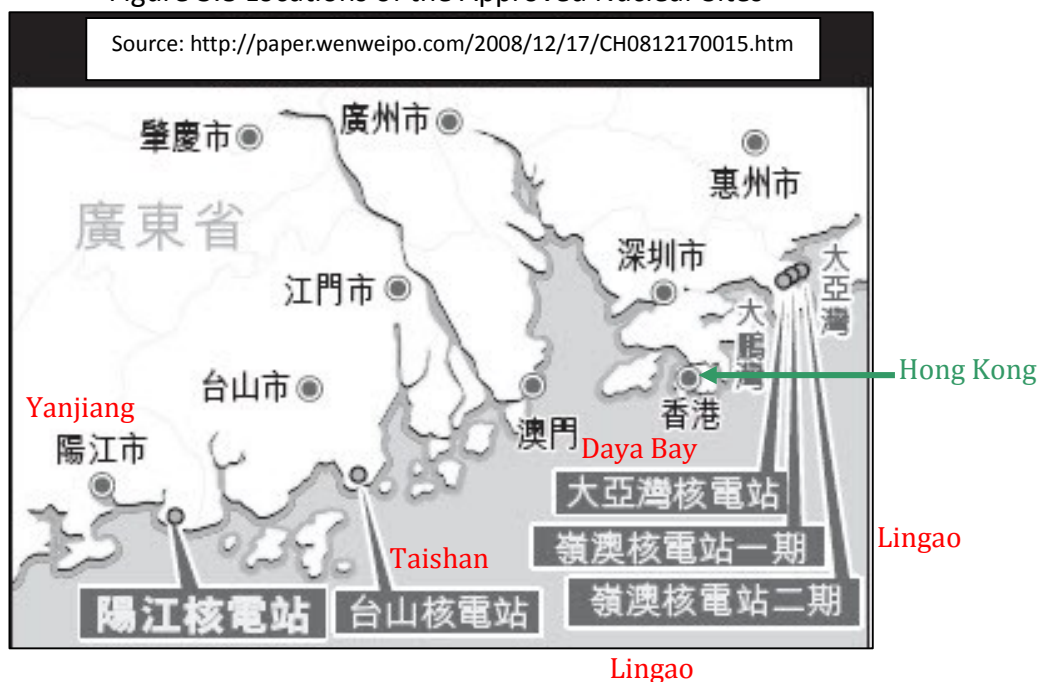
Source: http://paper.wenweipo.com/2008/12/17/CH0812170015.htm

肇慶市
廣州市
惠州市
廣東省
深圳市
大亞灣
江門市
大鵬灣
Hong Kong
台山市
香港
Yanjiang
澳門
Daya Bay
陽江市
大亞灣核電站
Lingao
Taishan
嶺澳核電站一期
嶺澳核電站二期
陽江核電站
台山核電站
Lingao